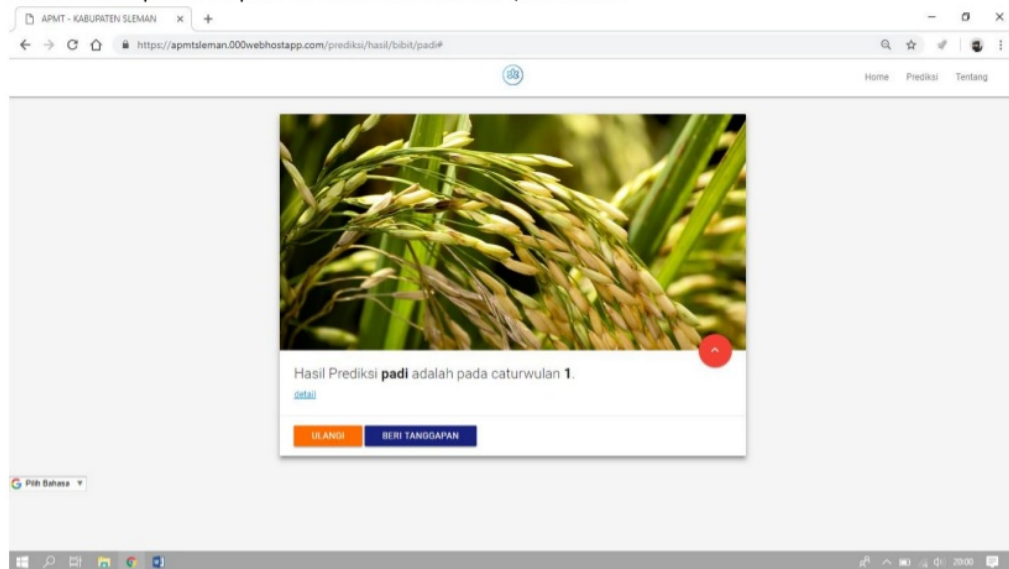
APMT - KABUPATEN SLEMAN ×

https://apmtsleman.000webhostapp.com/prediksi/hasil/bibit/padi#

Home Prediksi Tentang

Hasil Prediksi **padi** adalah pada caturwulan **1**.

detail

ULANGI BERI TANGGAPAN

Pilih Bahasa ▼

20:00